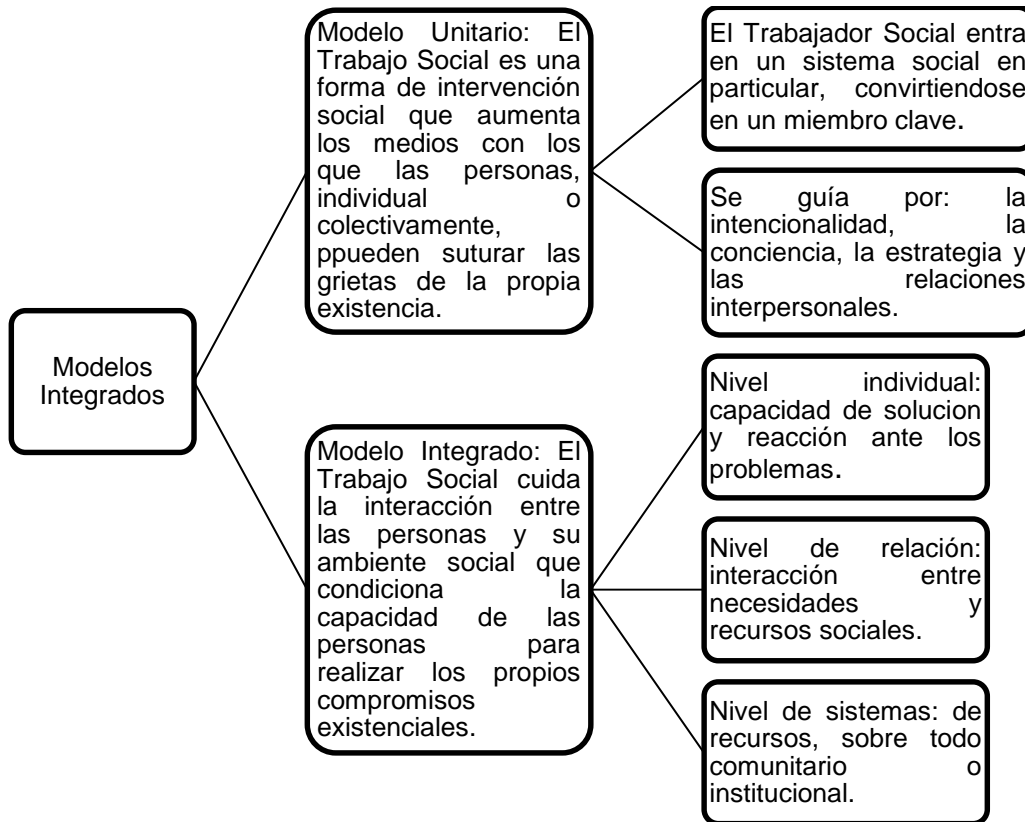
Modelos Integrados

Modelo Unitario: El Trabajo Social es una forma de intervención social que aumenta los medios con los que las personas, individual o colectivamente, ppueden suturar las grietas de la propia existencia.

El Trabajador Social entra en un sistema social en particular, convirtiendose en un miembro clave.

Se guía por: la intencionalidad, la conciencia, la estrategia y las relaciones interpersonales.

Modelo Integrado: El Trabajo Social cuida la interacción entre las personas y su ambiente social que condiciona la capacidad de las personas para realizar los propios compromisos existenciales.

Nivel individual: capacidad de solucion y reacción ante los problemas.

Nivel de relación: interacción entre necesidades y recursos sociales.

Nivel de sistemas: de recursos, sobre todo comunitario o institucional.